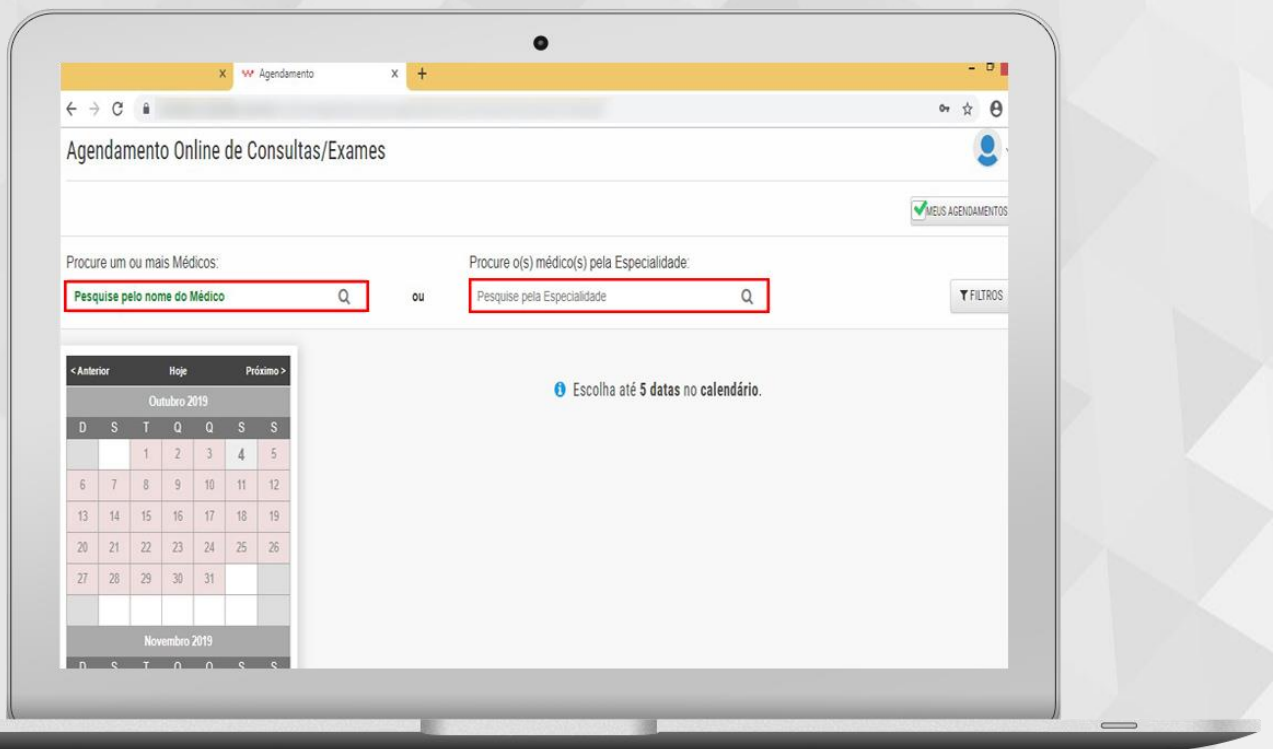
x Agendamento x +

Agendamento Online de Consultas/Exames

MEUS AGENDAMENTOS

Procure um ou mais Médicos:
Pesquise pelo nome do Médico

ou

Procure o(s) médico(s) pela Especialidade:
Pesquise pela Especialidade

FILTROS

< Anterior Hoje Próximo >

Outubro 2019

| D | S | T | Q | Q | S | S |
|---|---|---|---|---|---|---|
| | | 1 | 2 | 3 | 4 | 5 |
| 6 | 7 | 8 | 9 | 10 | 11 | 12 |
| 13 | 14 | 15 | 16 | 17 | 18 | 19 |
| 20 | 21 | 22 | 23 | 24 | 25 | 26 |
| 27 | 28 | 29 | 30 | 31 | | |

Novembro 2019

D S T Q Q S S

Escolha até 5 datas no calendário.